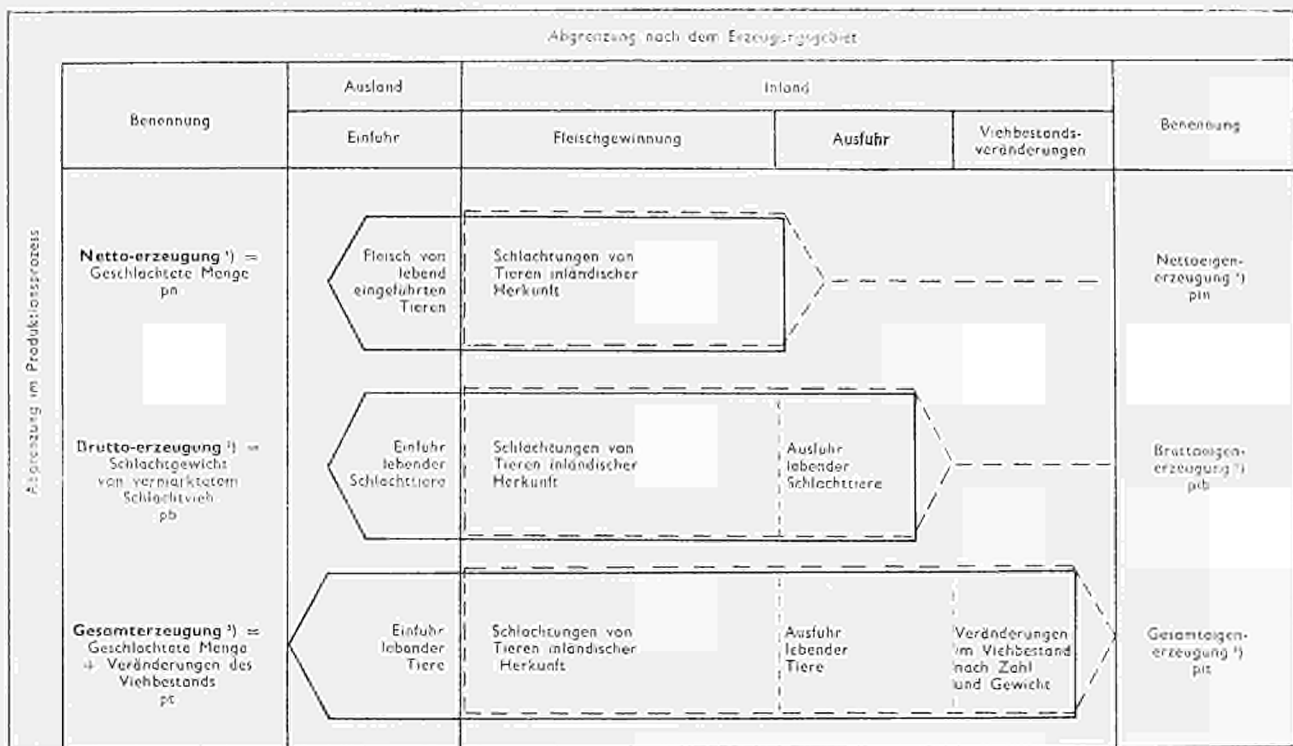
Abgrenzung nach dem Erzeugungsgebiet

Abgrenzung im Produktionsprozess

| Benennung | Ausland | Inland | | | Benennung |
|---|---|---|---|---|---|
| | Einfuhr | Fleischgewinnung | Ausfuhr | Viehbestandsveränderungen | |
| **Netto-erzeugung** ¹) = Geschlachtete Menge pn | Fleisch von lebend eingeführten Tieren | Schlachtungen von Tieren inländischer Herkunft | | | Nettoeigenerzeugung ¹) pin |
| **Brutto-erzeugung** ²) = Schlachtgewicht von vermarktetem Schlachtvieh pb | Einfuhr lebender Schlachttiere | Schlachtungen von Tieren inländischer Herkunft | Ausfuhr lebender Schlachttiere | | Bruttoeigenerzeugung ²) pib |
| **Gesamterzeugung** ³) = Geschlachtete Menge + Veränderungen des Viehbestands pt | Einfuhr lebender Tiere | Schlachtungen von Tieren inländischer Herkunft | Ausfuhr lebender Tiere | Veränderungen im Viehbestand nach Zahl und Gewicht | Gesamteigenerzeugung ³) pit |